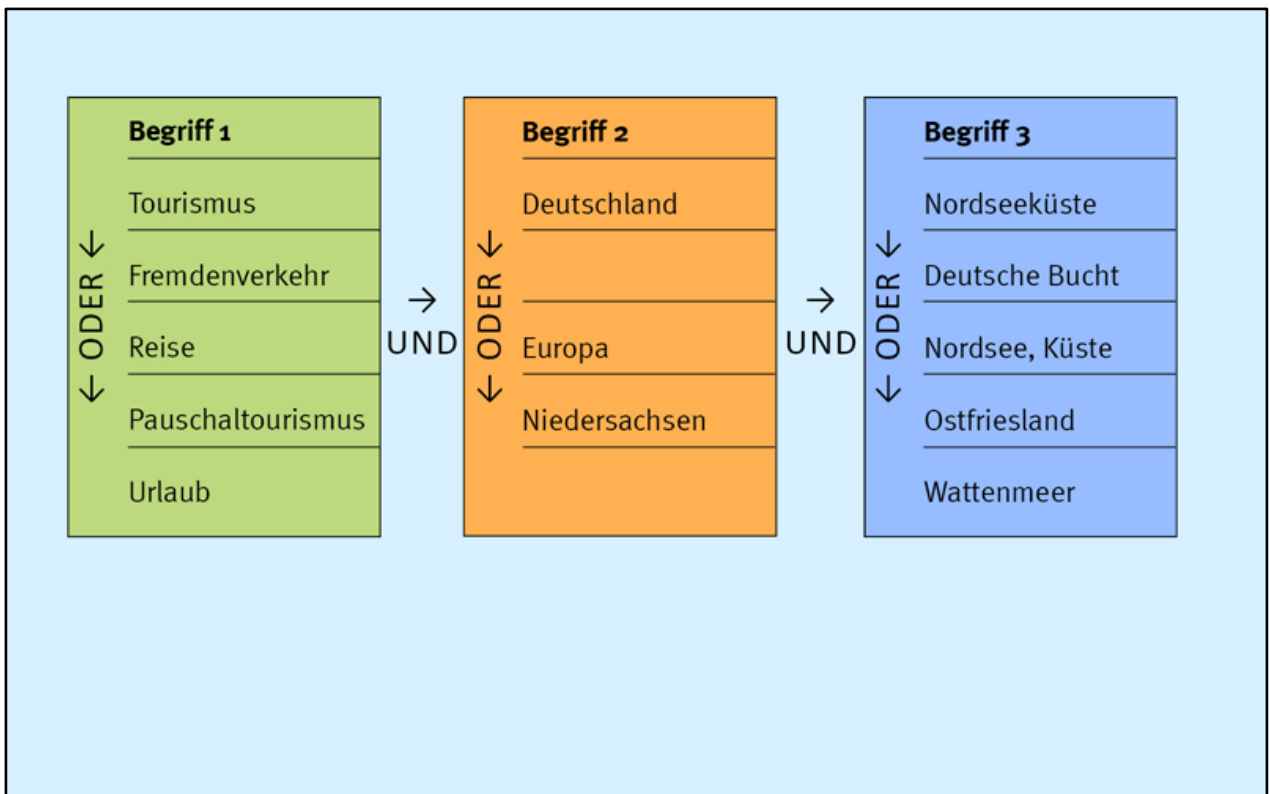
Begriff 1
Tourismus
Fremdenverkehr
Reise
Pauschaltourismus
Urlaub

ODER

→ UND

Begriff 2
Deutschland

Europa
Niedersachsen

ODER

→ UND

Begriff 3
Nordseeküste
Deutsche Bucht
Nordsee, Küste
Ostfriesland
Wattenmeer

ODER